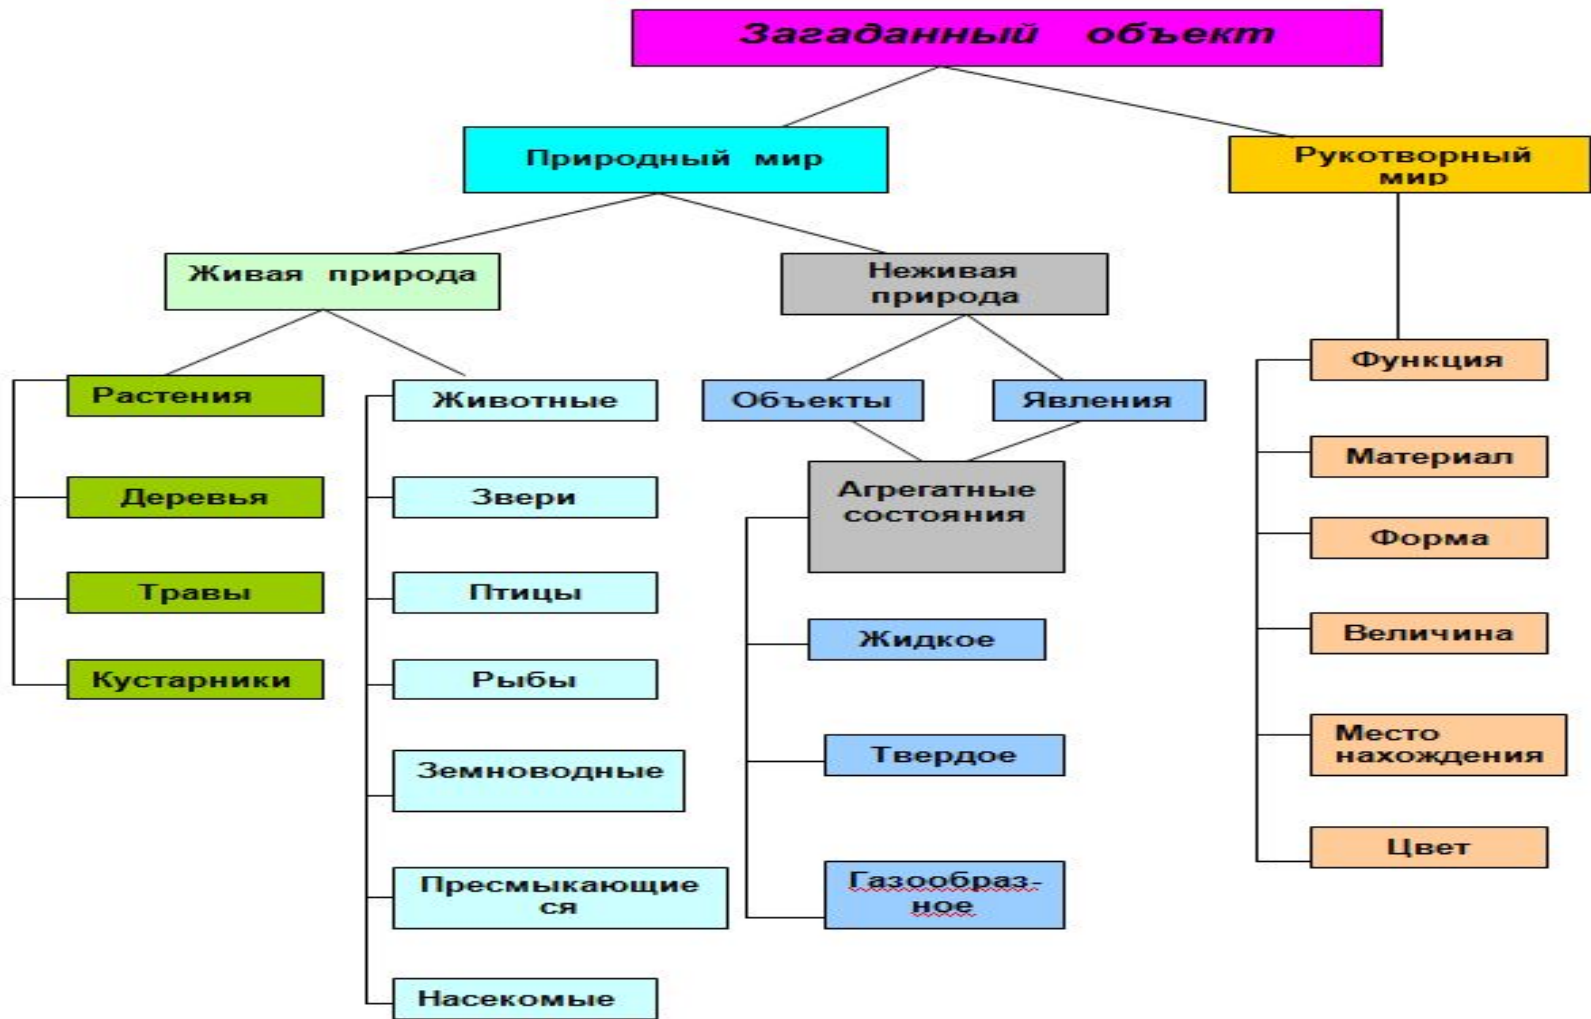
Загаданный объект

Природный мир

Рукотворный мир

Живая природа

Неживая природа

Растения

Деревья

Травы

Кустарники

Животные

Звери

Птицы

Рыбы

Земноводные

Пресмыкающиеся

Насекомые

Объекты

Явления

Агрегатные состояния

Жидкое

Твердое

Газообразное

Функция

Материал

Форма

Величина

Место нахождения

Цвет